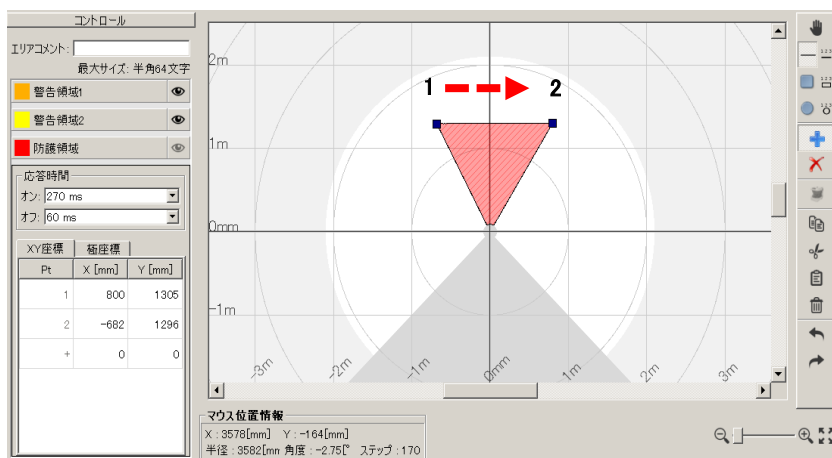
コントロール

エリアコメント:

最大サイズ: 半角64文字

警告領域1

警告領域2

防護領域

応答時間

オン: 270 ms

オフ: 60 ms

XY座標 | 極座標

| Pt | X [mm] | Y [mm] |
|---|---|---|
| 1 | 800 | 1305 |
| 2 | -682 | 1296 |
| + | 0 | 0 |

2m

1m

0mm

-1m

-3m

-2m

-1m

0mm

1m

2m

3m

1

2

マウス位置情報

X : 3578[mm] Y : -164[mm]

半径 : 3582[mm 角度 : -2.75[° ステップ : 170